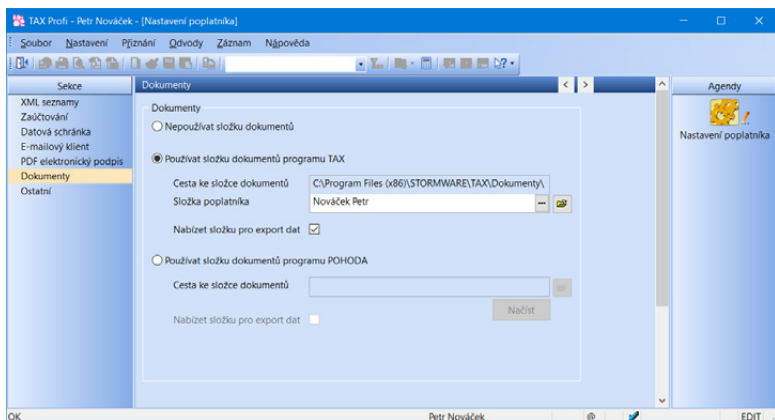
TAX Profi - Petr Nováček - [Nastavení poplatníka]

Soubor Nastavení Přiznání Odvody Záznam Nápověda

Sekce
XML seznamy
Zaúčtování
Datová schránka
E-mailový klient
PDF elektronický podpis
Dokumenty
Ostatní

Dokumenty

Dokumenty
Nepoužívat složku dokumentů

Používat složku dokumentů programu TAX
Cesta ke složce dokumentů C:\Program Files (x86)\STORMWARE\TAX\Dokumenty\
Složka poplatníka Nováček Petr
Nabízet složku pro export dat

Používat složku dokumentů programu POHODA
Cesta ke složce dokumentů
Načíst
Nabízet složku pro export dat

Agendy
Nastavení poplatníka

OK Petr Nováček EDIT